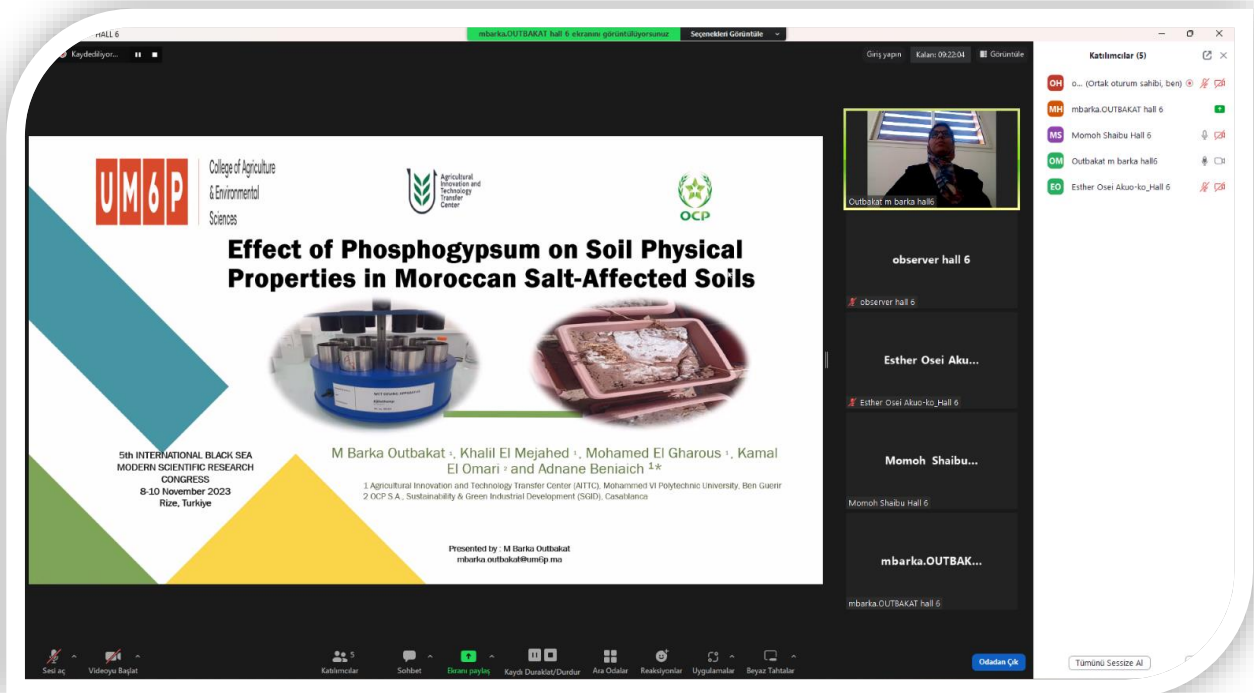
HALL 6

mbarka.OUTBAKAT hall 6 ekranını görüntülüyorsunuz Seçenekleri Görüntüle

Kaydediliyor...

Giriş yapın Kalan: 09:22:04 Görüntüle

UM6P College of Agriculture & Environmental Sciences

Agricultural Innovation and Technology Transfer Center

OCP

Effect of Phosphogypsum on Soil Physical Properties in Moroccan Salt-Affected Soils

5th INTERNATIONAL BLACK SEA MODERN SCIENTIFIC RESEARCH CONGRESS 8-10 November 2023 Rize, Turkiye

M Barka Outbakat ¹, Khalil El Mejahed ¹, Mohamed El Gharous ¹, Kamal El Omari ² and Adnane Beniaich ¹*

1 Agricultural Innovation and Technology Transfer Center (AITTC), Mohammed VI Polytechnic University, Ben Guerir
2 OCP S.A., Sustainability & Green Industrial Development (SGID), Casablanca

Presented by : M Barka Outbakat
mbarka.outbakat@um6p.ma

Outbakat m barka hall6

observer hall 6
observer hall 6

Esther Osei Aku...
Esther Osei Akuo-ko_Hall 6

Momoh Shaibu...
Momoh Shaibu Hall 6

mbarka.OUTBAK...
mbarka.OUTBAKAT hall 6

Katılımcılar (5)
OH o... (Ortak oturum sahibi, ben)
MH mbarka.OUTBAKAT hall 6
MS Momoh Shaibu Hall 6
OM Outbakat m barka hall6
EO Esther Osei Akuo-ko_Hall 6

Sesi aç Videoyu Başlat Katılımcılar 5 Sohbet Ekranı paylaş Kaydı Duraklat/Durdur Ara Odalar Reaksiyonlar Uygulamalar Beyaz Tahtalar Odadan Çık

Tümünü Sessize Al